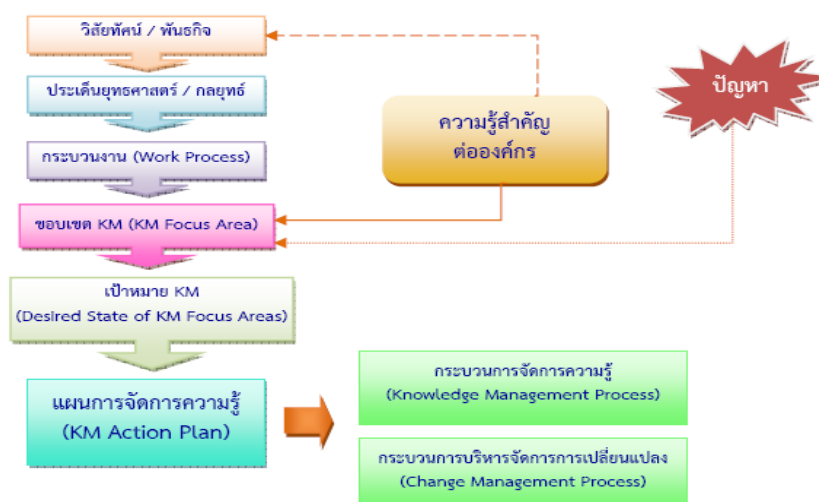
วิสัยทัศน์ / พันธกิจ

ประเด็นยุทธศาสตร์ / กลยุทธ์

กระบวนงาน (Work Process)

ขอบเขต KM (KM Focus Area)

เป้าหมาย KM
(Desired State of KM Focus Areas)

แผนการจัดการความรู้
(KM Action Plan)

ความรู้สำคัญ
ต่อองค์กร

ปัญหา

กระบวนการจัดการความรู้
(Knowledge Management Process)

กระบวนการบริหารจัดการการเปลี่ยนแปลง
(Change Management Process)